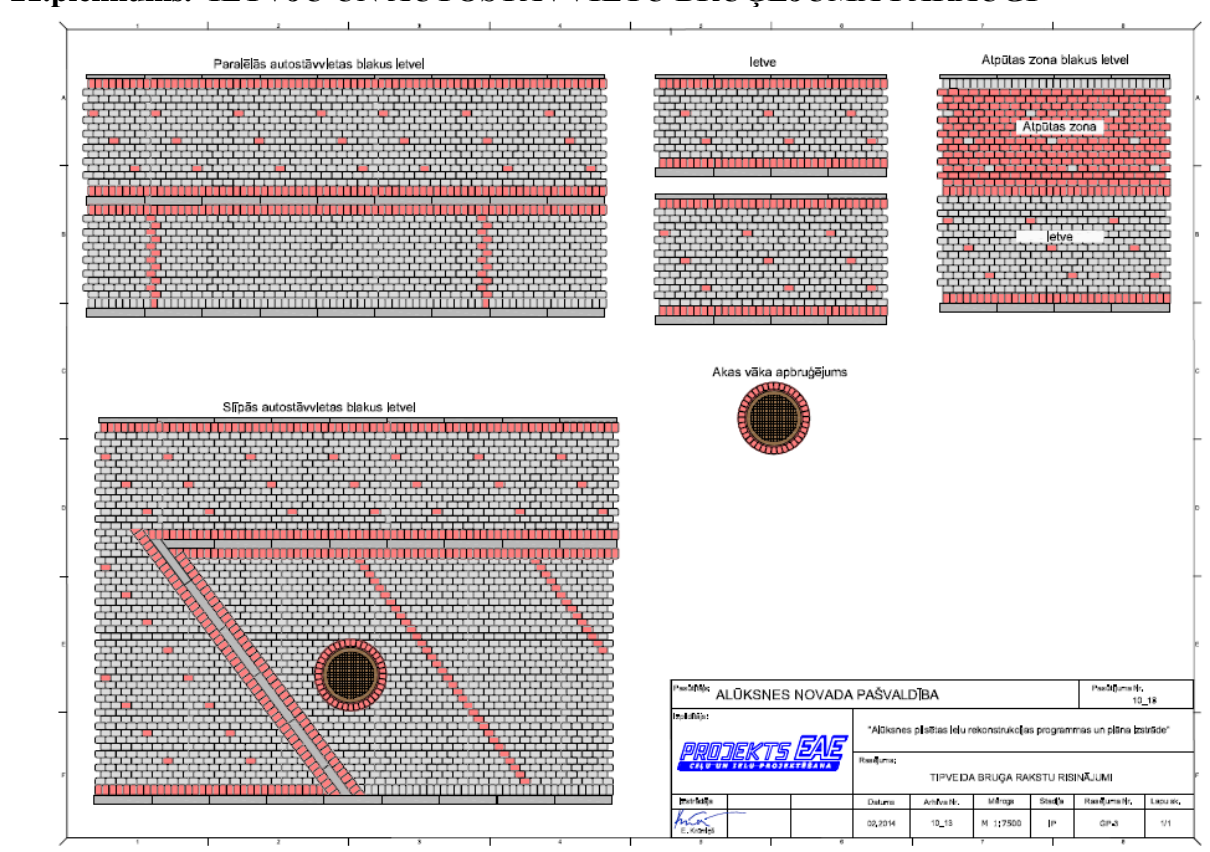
Paralēlās autostāvvietas blakus ietvei

Ietve

Atpūtas zona blakus ietvei

Atpūtas zona

Ietve

Akas vāka apbruģējums

Slīpās autostāvvietas blakus ietvei

| Pasūtītājs: | ALŪKSNES NOVADA PAŠVALDĪBA | Pasūtījuma Nr. 10_18 |
|---|---|---|
| Izpildītājs: PROJEKTS EAE CEĻU UN IELU PROJEKTĒŠANA | "Alūksnes pilsētas ielu rekonstrukcijas programmas un plāna izstrāde" | |
| | Rasējums: TIPVEIDA BRUĢA RAKSTU RISINĀJUMI | |

| Izstrādāja | Datums | Arhīva Nr. | Mērogs | Stadija | Rasējuma Nr. | Lapu sk. |
|---|---|---|---|---|---|---|
| E. Krūmiņš | 02.2014 | 10_18 | M 1:7500 | IP | GP-3 | 1/1 |